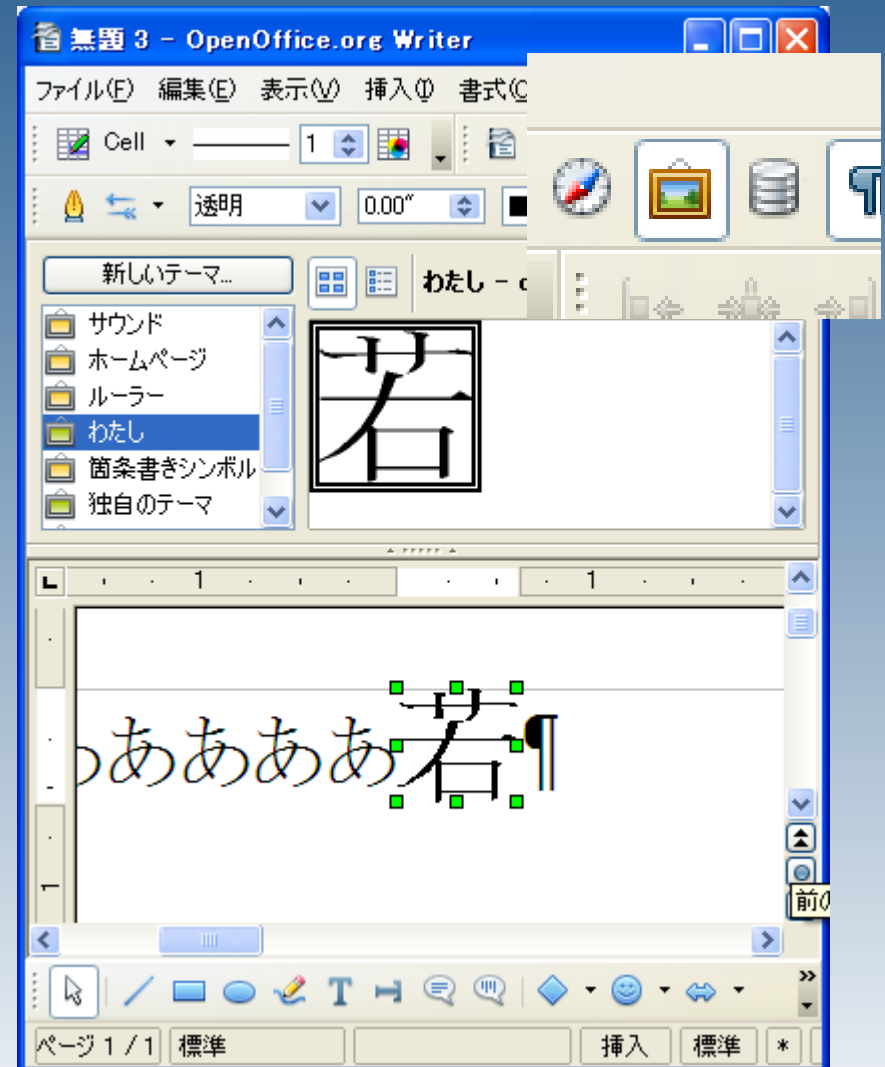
無題 3 - OpenOffice.org Writer

ファイル(F) 編集(E) 表示(V) 挿入(I) 書式(C

Cell 1

透明 0.00"

新しいテーマ...

わたし - 

サウンド
ホームページ
ルーラー
わたし
箇条書きシンボル
独自のテーマ

若

1 1

ああああ若¶

前の

ページ 1 / 1 標準 挿入 標準 *